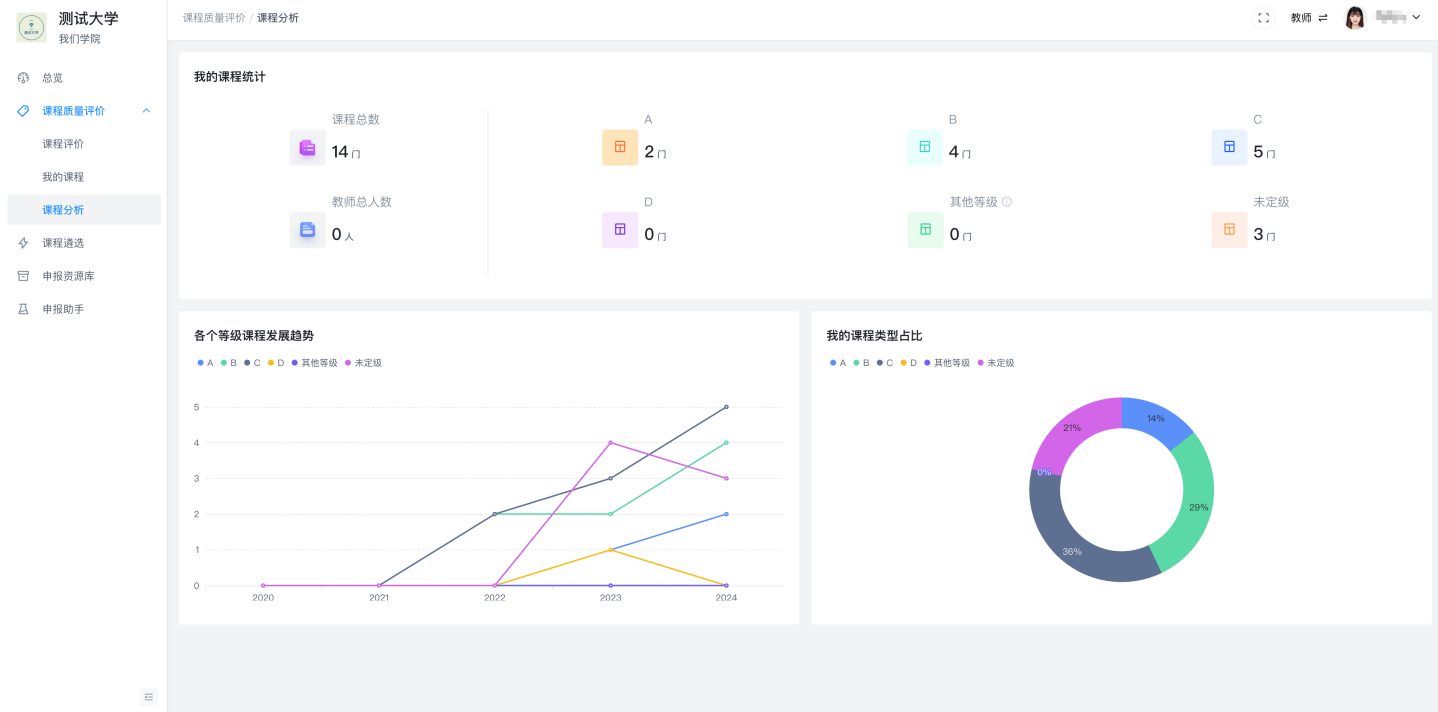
测试大学
我们学院

总览
课程质量评价
课程评价
我的课程
课程分析
课程遴选
申报资源库
申报助手

课程质量评价 / 课程分析

教师 ⇌

我的课程统计

课程总数
14 门

教师总人数
0 人

A
2 门

D
0 门

B
4 门

其他等级
0 门

C
5 门

未定级
3 门

各个等级课程发展趋势

A B C D 其他等级 未定级

5
4
3
2
1
0

2020 2021 2022 2023 2024

我的课程类型占比

A B C D 其他等级 未定级

14%
29%
36%
0%
21%